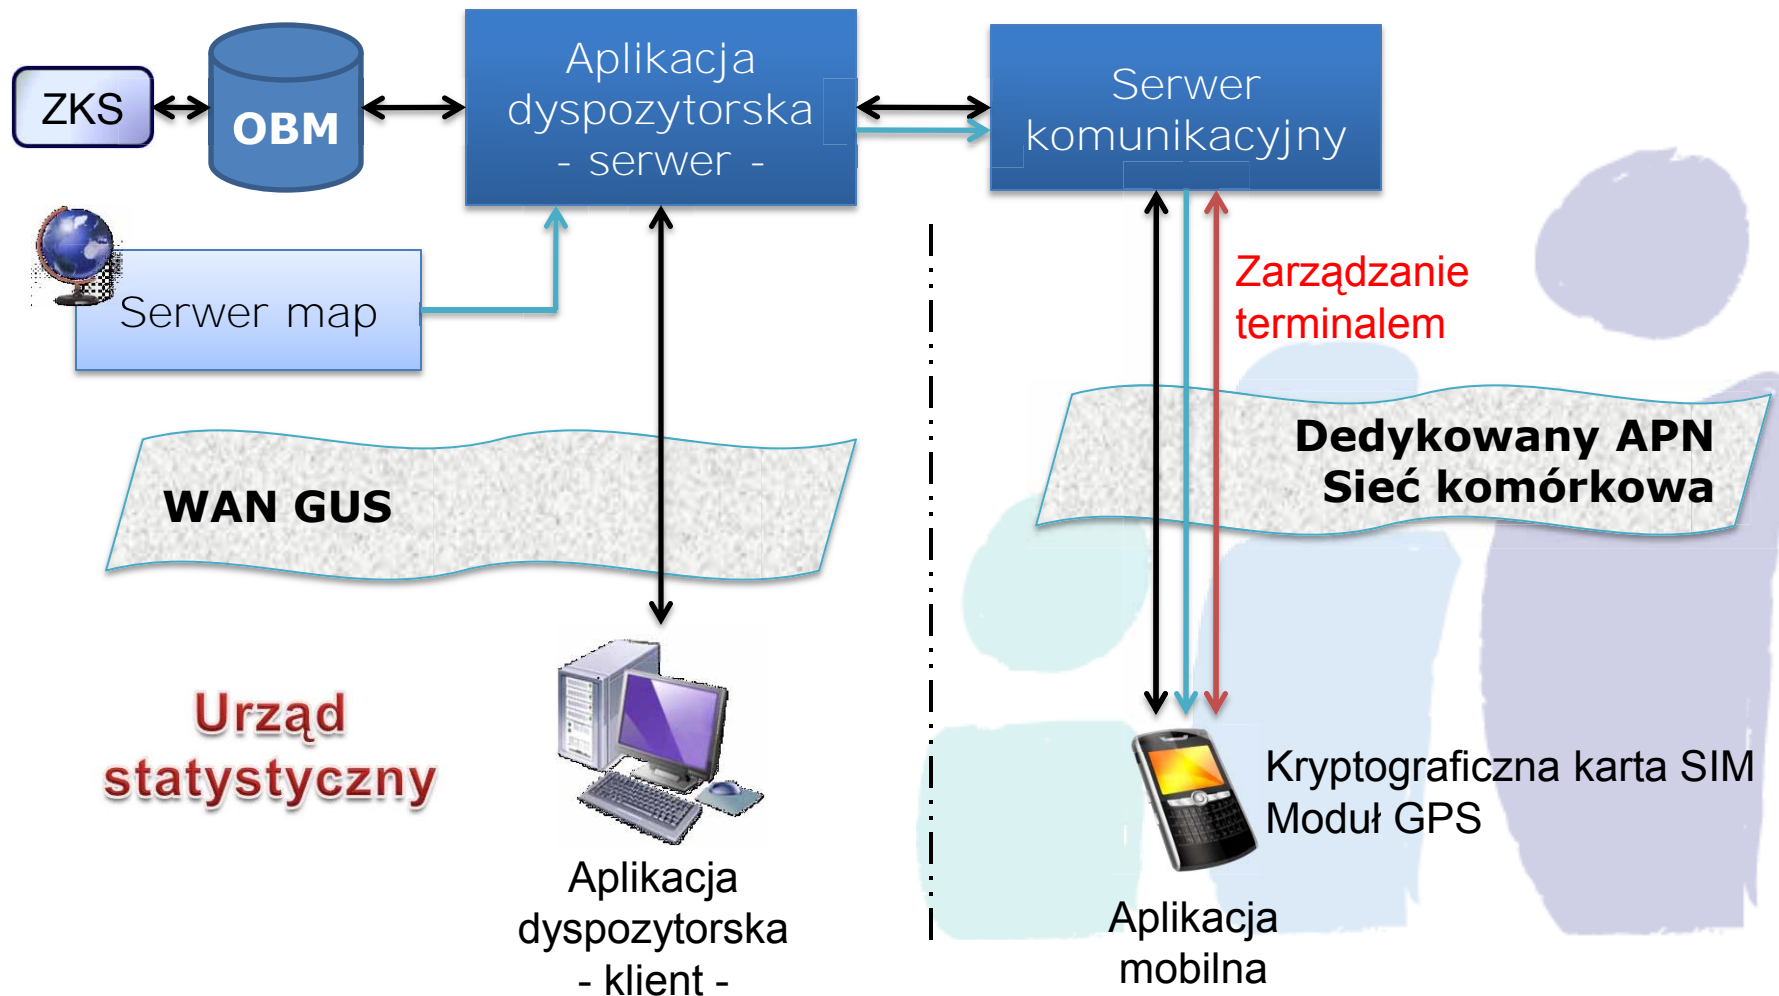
ZKS

OBM

Aplikacja dyspozytorska - serwer -

Serwer komunikacyjny

Serwer map

Zarządzanie terminalem

Dedykowany APN
Sieć komórkowa

WAN GUS

Urząd statystyczny

Aplikacja dyspozytorska - klient -

Kryptograficzna karta SIM
Moduł GPS

Aplikacja mobilna